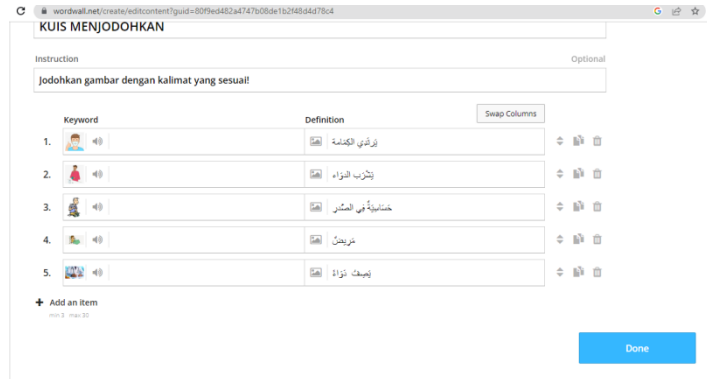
wordwall.net/create/editcontent?guid=80f9ed482a4747b08de1b2f48d4d78c4

KUIS MENJODOHKAN

Instruction

Optional

Jodohkan gambar dengan kalimat yang sesuai!

Swap Columns

Keyword

Definition

1. يَرْتَدِي الكِمَامَةَ

2. يَشْرَبُ الدَّوَاءَ

3. حَسَاسِيَّةٌ فِي الصَّدْرِ

4. مَرِيضٌ

5. يَصِفُ دَوَاءً

+ Add an item

min 3 max 30

Done